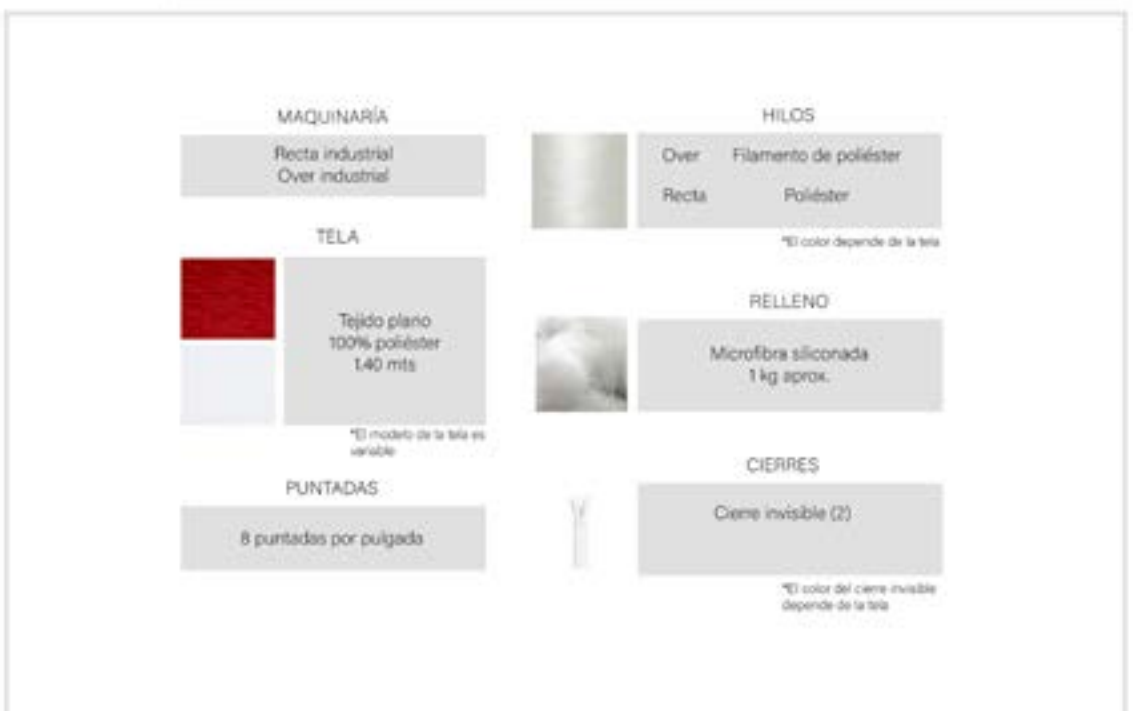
MAQUINARÍA

Recta industrial
Over industrial

TELA

Tejido plano
100% poliéster
1.40 mts

*El modelo de la tela es variable

PUNTADAS

8 puntadas por pulgada

HILOS

| Over | Filamento de poliéster |
|---|---|
| Recta | Poliéster |

*El color depende de la tela

RELLENO

Microfibra siliconada
1 kg aprox.

CIERRES

Cierre invisible (2)

*El color del cierre invisible depende de la tela